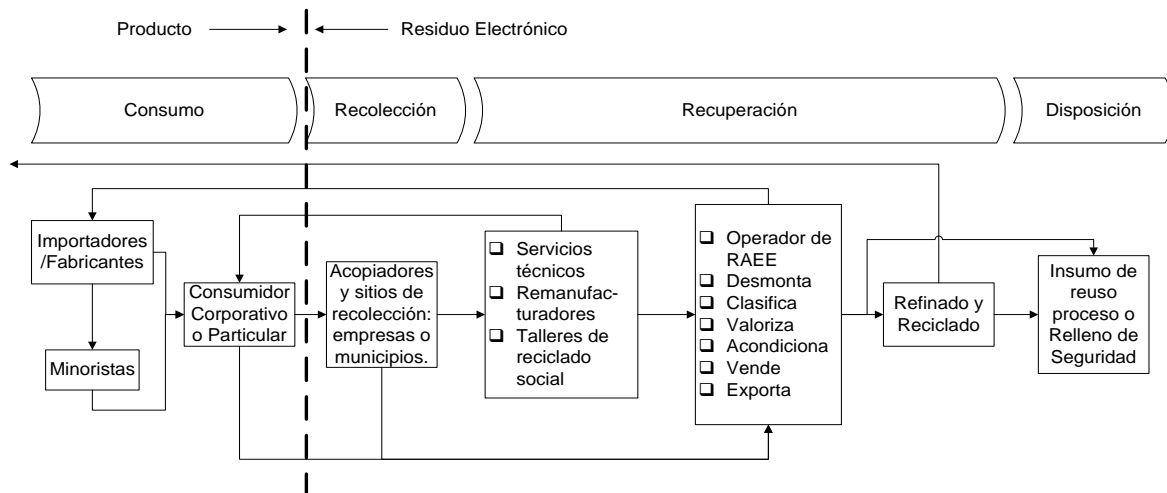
Producto

Residuo Electrónico

Consumo

Recolección

Recuperación

Disposición

Importadores /Fabricantes

Minoristas

Consumidor Corporativo o Particular

Acopiadores y sitios de recolección: empresas o municipios.

❑ Servicios técnicos
❑ Remanufacturadores
❑ Talleres de reciclado social

❑ Operador de RAEE
❑ Desmonta
❑ Clasifica
❑ Valoriza
❑ Acondiciona
❑ Vende
❑ Exporta

Refinado y Reciclado

Insumo de reuso proceso o Relleno de Seguridad